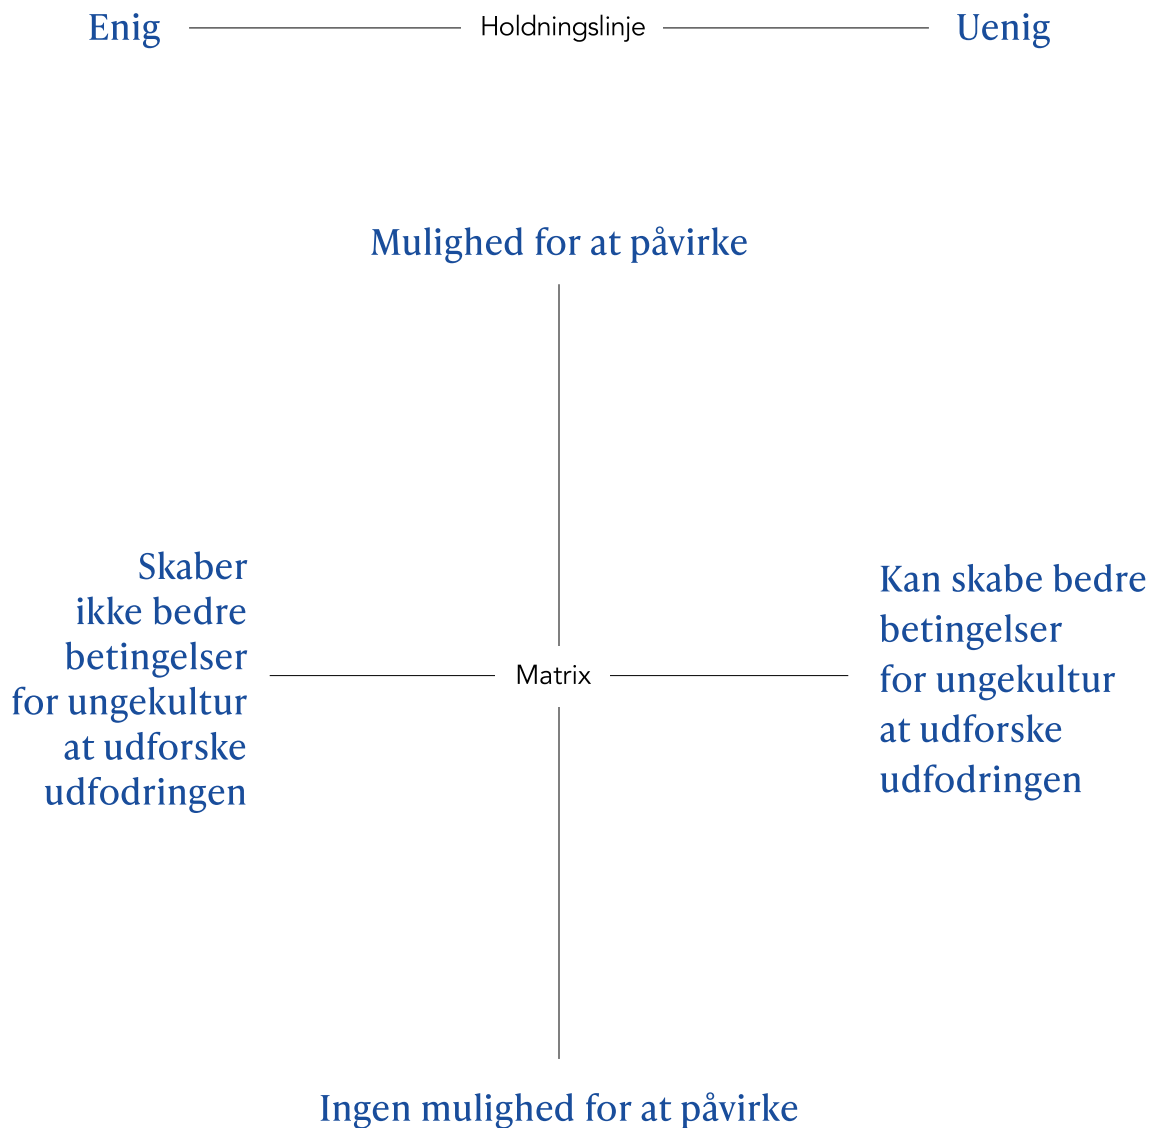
Enig Holdningslinje Uenig

Mulighed for at påvirke

Skaber ikke bedre betingelser for ungekultur at udforske udfodringen

Matrix

Kan skabe bedre betingelser for ungekultur at udforske udfodringen

Ingen mulighed for at påvirke